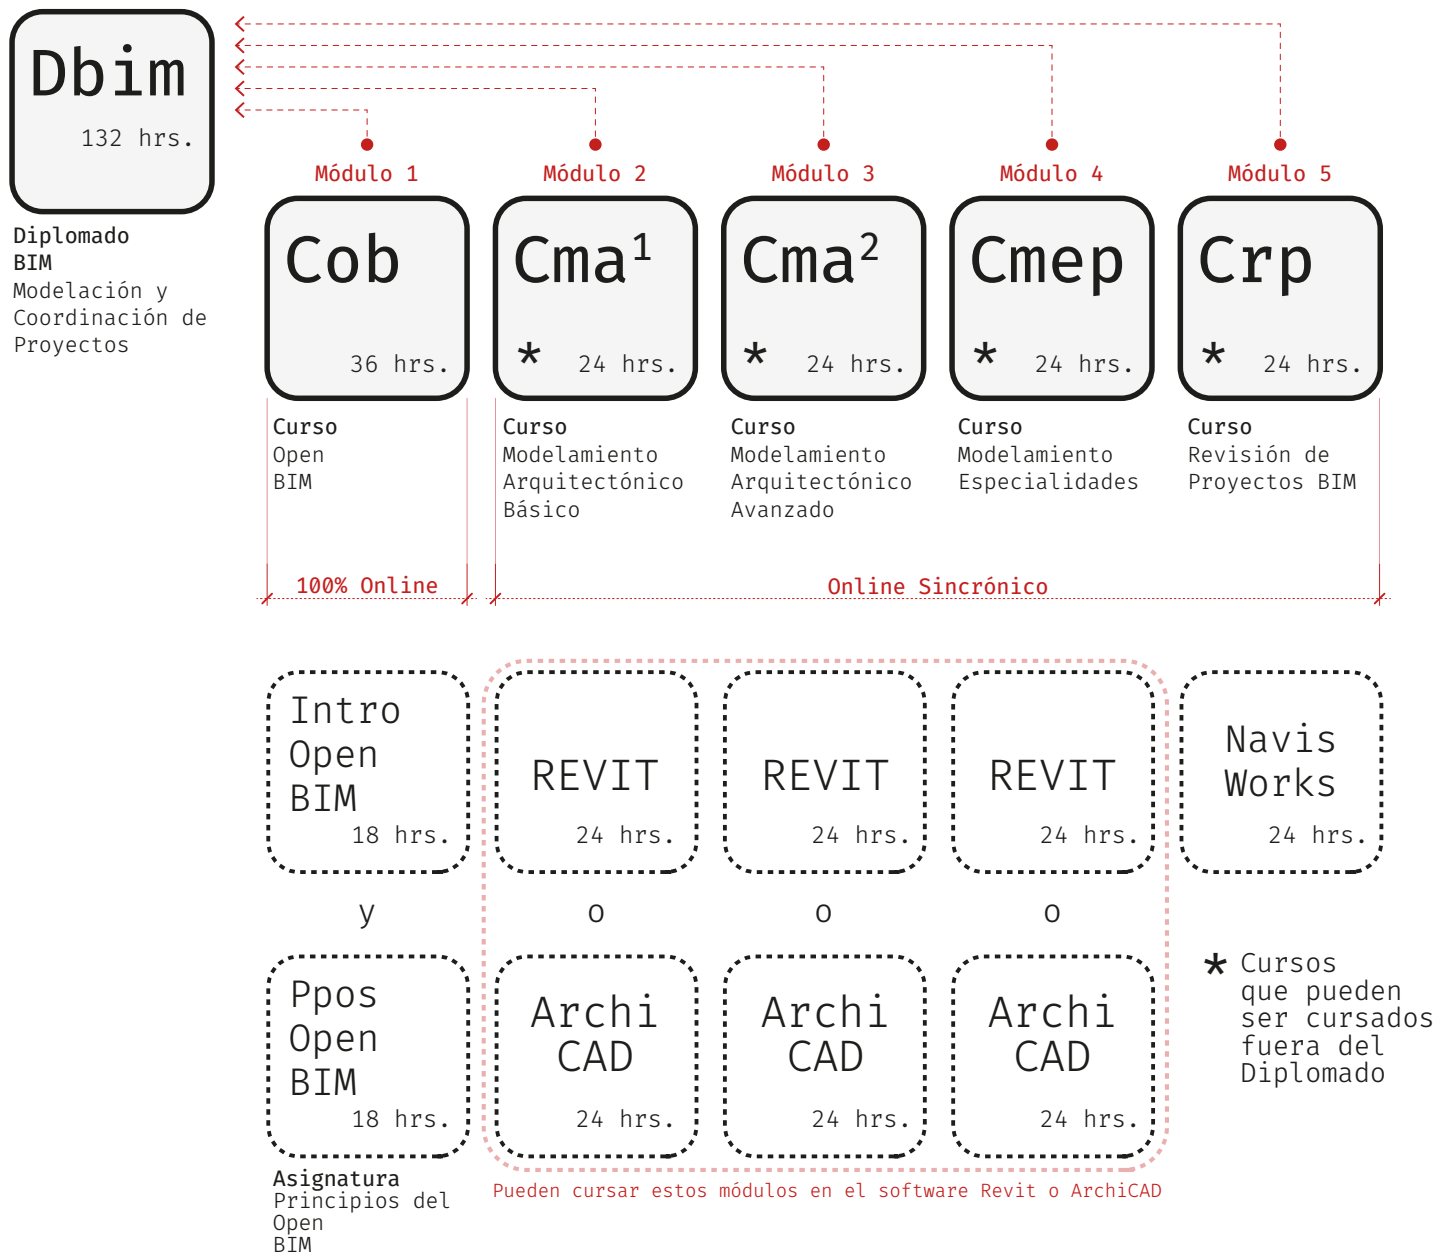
Dbim
132 hrs.

Diplomado
BIM
Modelación y Coordinación de Proyectos

Módulo 1
Cob
36 hrs.
Curso
Open
BIM

Módulo 2
Cma$^1$
* 24 hrs.
Curso
Modelamiento Arquitectónico Básico

Módulo 3
Cma$^2$
* 24 hrs.
Curso
Modelamiento Arquitectónico Avanzado

Módulo 4
Cmep
* 24 hrs.
Curso
Modelamiento Especialidades

Módulo 5
Crp
* 24 hrs.
Curso
Revisión de Proyectos BIM

100% Online
Online Sincrónico

Intro Open BIM
18 hrs.
y
Ppos Open BIM
18 hrs.
Asignatura
Principios del Open BIM

REVIT
24 hrs.
o
Archi CAD
24 hrs.

REVIT
24 hrs.
o
Archi CAD
24 hrs.

REVIT
24 hrs.
o
Archi CAD
24 hrs.

Navis Works
24 hrs.

Pueden cursar estos módulos en el software Revit o ArchiCAD

* Cursos que pueden ser cursados fuera del Diplomado